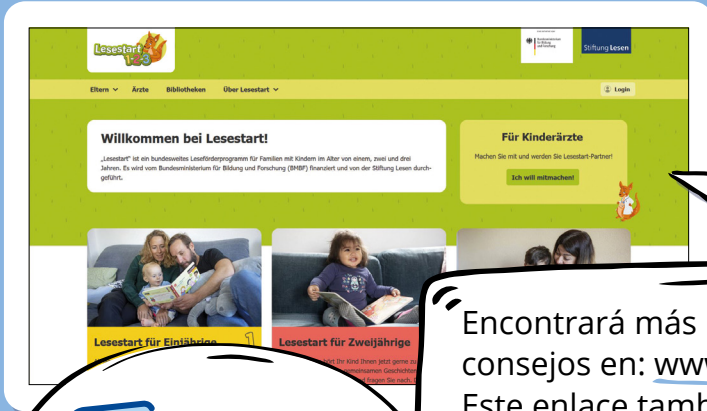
Lesestart 1·2·3

Bundesministerium für Bildung und Forschung

Stiftung Lesen

Eltern ∨ Ärzte Bibliotheken Über Lesestart ∨

Login

Willkommen bei Lesestart!

„Lesestart" ist ein bundesweites Leseförderprogramm für Familien mit Kindern im Alter von einem, zwei und drei Jahren. Es wird vom Bundesministerium für Bildung und Forschung (BMBF) finanziert und von der Stiftung Lesen durchgeführt.

Für Kinderärzte

Machen Sie mit und werden Sie Lesestart-Partner!

Ich will mitmachen!

Lesestart für Einjährige

Lesestart für Zweijährige

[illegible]

Encontrará más
consejos en: ww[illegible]
Este enlace tamb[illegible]